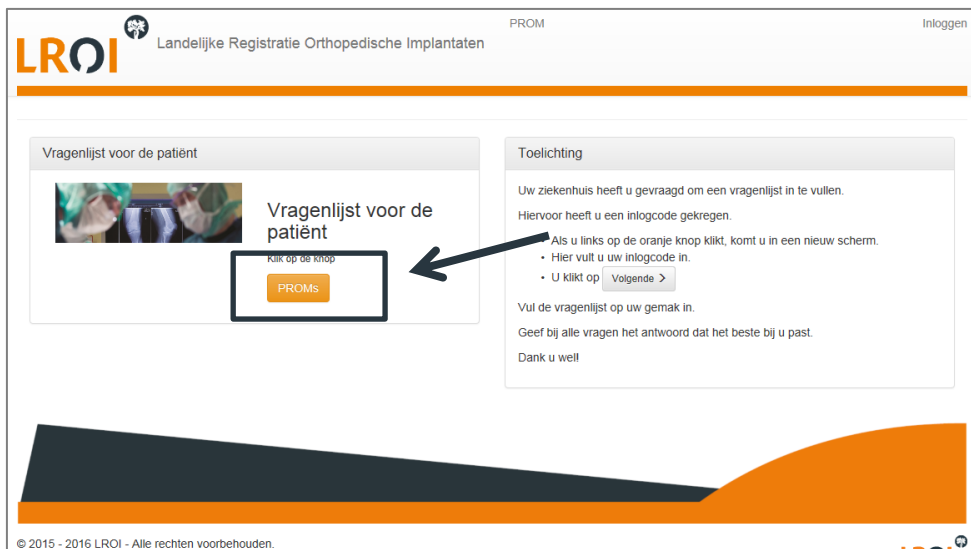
LROI Landelijke Registratie Orthopedische Implantaten

PROM

Inloggen

Vragenlijst voor de patiënt

Vragenlijst voor de patiënt

Klik op de knop

PROMs

Toelichting

Uw ziekenhuis heeft u gevraagd om een vragenlijst in te vullen.

Hiervoor heeft u een inlogcode gekregen.

- Als u links op de oranje knop klikt, komt u in een nieuw scherm.
- Hier vult u uw inlogcode in.
- U klikt op Volgende >

Vul de vragenlijst op uw gemak in.

Geef bij alle vragen het antwoord dat het beste bij u past.

Dank u wel!

© 2015 - 2016 LROI - Alle rechten voorbehouden.